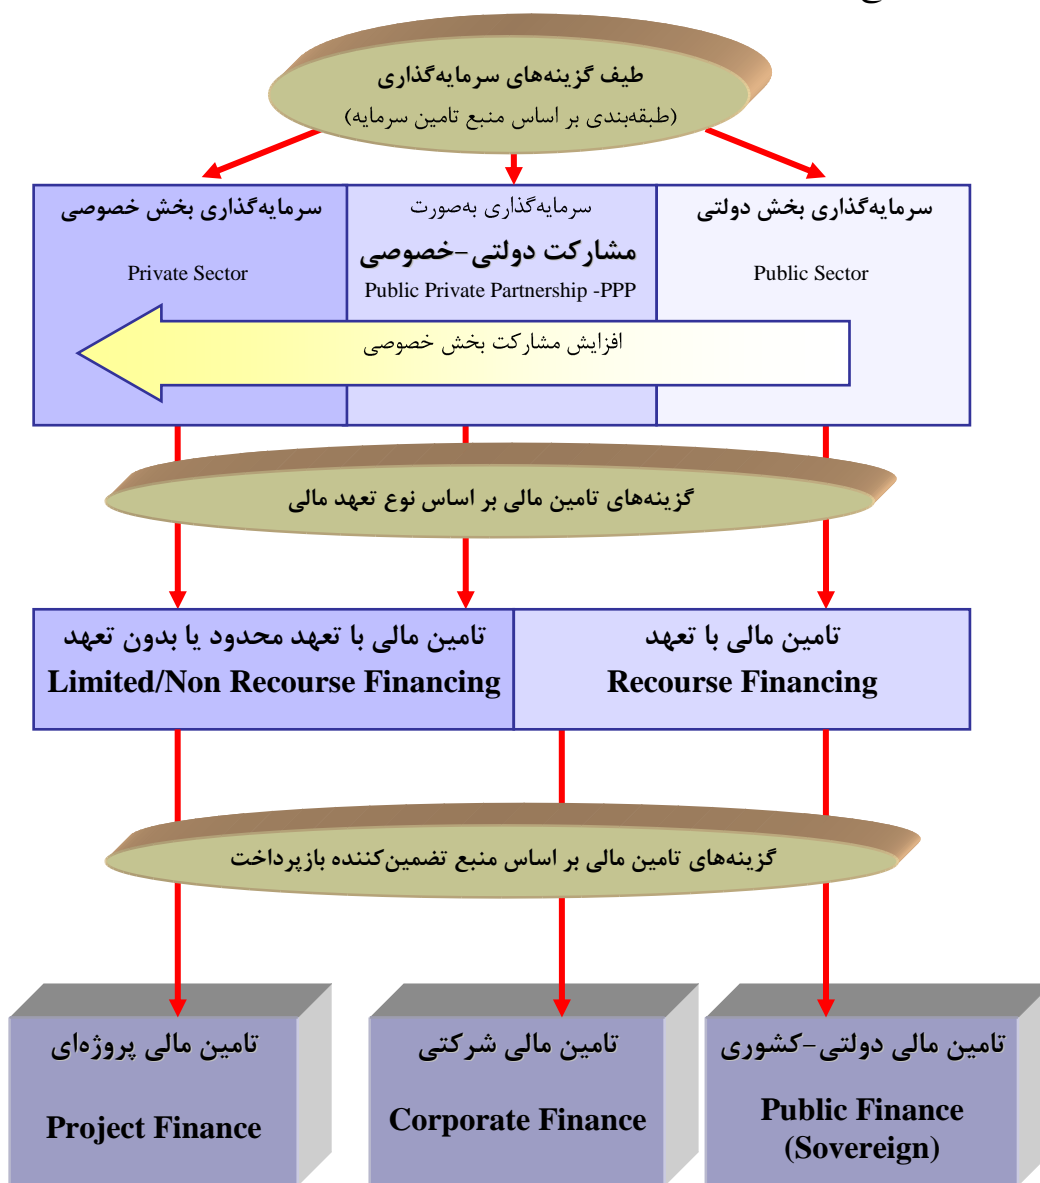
طیف گزینه‌های سرمایه‌گذاری
(طبقه‌بندی بر اساس منبع تامین سرمایه)

سرمایه‌گذاری بخش دولتی
Public Sector

سرمایه‌گذاری به‌صورت
مشارکت دولتی-خصوصی
Public Private Partnership -PPP

سرمایه‌گذاری بخش خصوصی
Private Sector

افزایش مشارکت بخش خصوصی

گزینه‌های تامین مالی بر اساس نوع تعهد مالی

تامین مالی با تعهد
Recourse Financing

تامین مالی با تعهد محدود یا بدون تعهد
Limited/Non Recourse Financing

گزینه‌های تامین مالی بر اساس منبع تضمین‌کننده بازپرداخت

تامین مالی دولتی-کشوری
Public Finance
(Sovereign)

تامین مالی شرکتی
Corporate Finance

تامین مالی پروژه‌ای
Project Finance